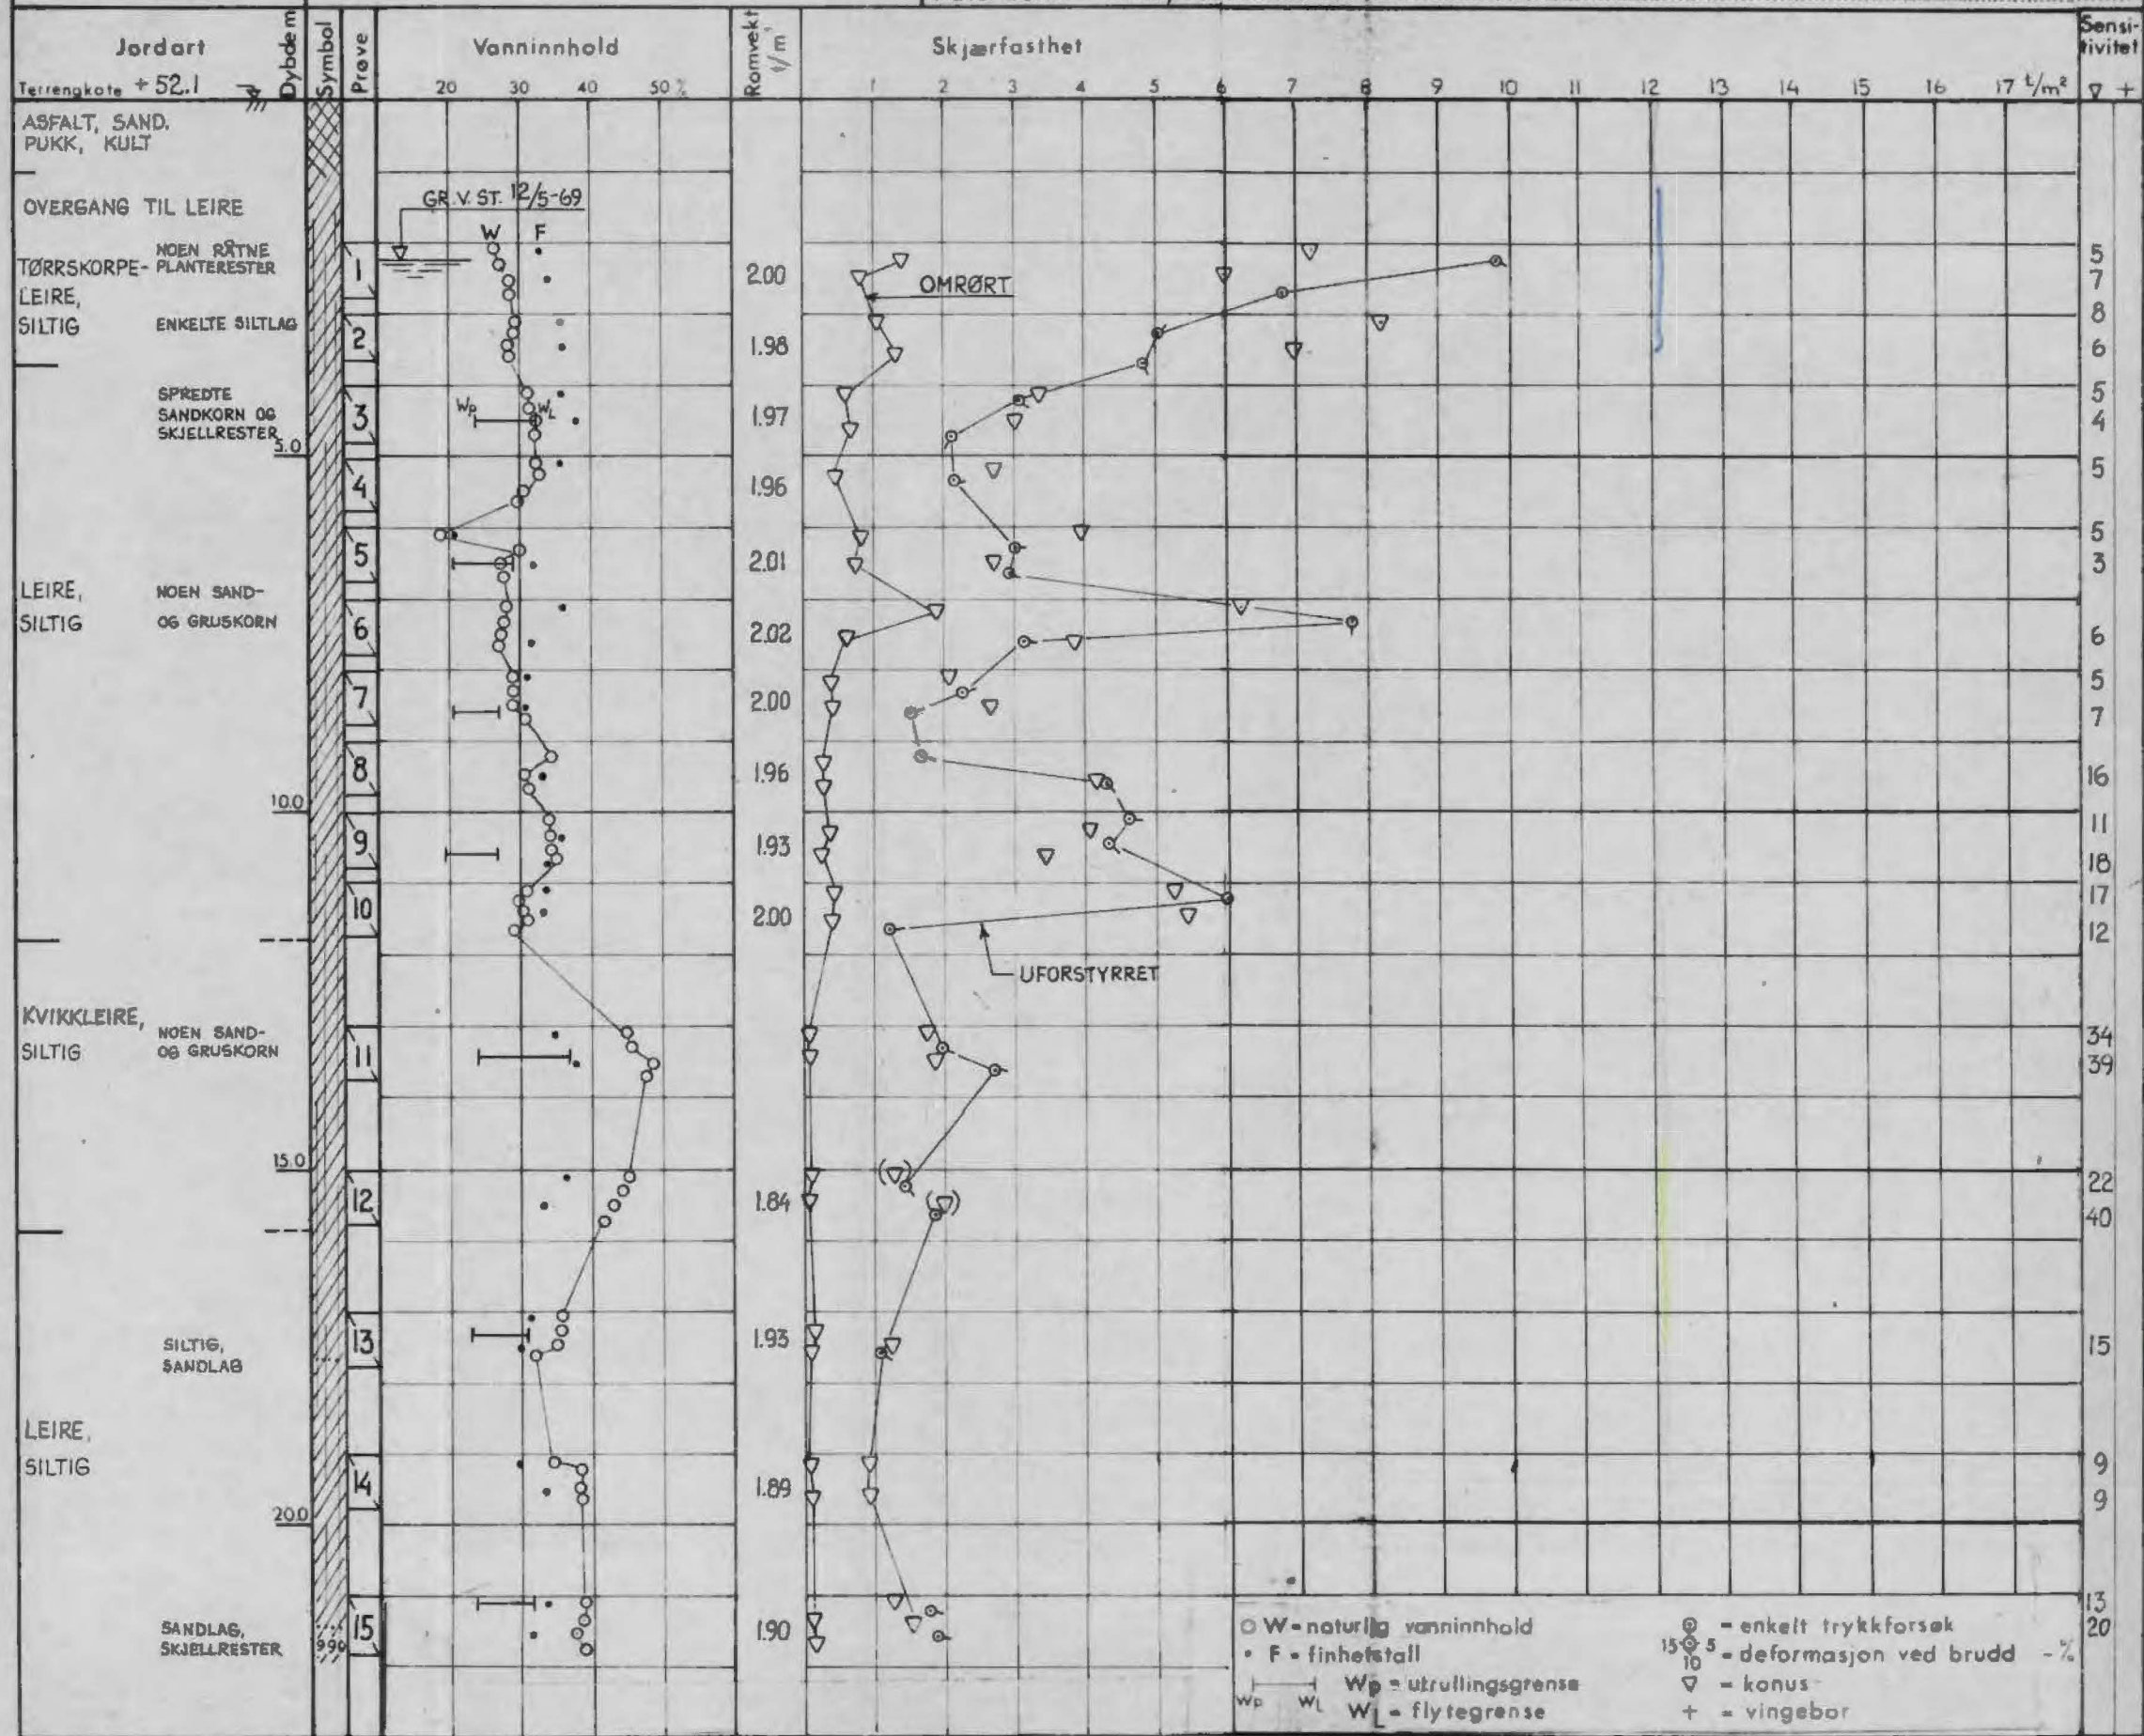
Jordart
Terrengkote + 52.1
Dybde m
Symbol
Prøve
Vanninnhold
20 30 40 50 %
Romvekt t/m³
Skjærfasthet
1 2 3 4 5 6 7 8 9 10 11 12 13 14 15 16 17 t/m²
Sensitivitet
▽ +

ASFALT, SAND, PUKK, KULT

OVERGANG TIL LEIRE

GR. V. ST. 12/5-69
W F

TØRRSKORPE-LEIRE, SILTIG
NOEN RÅTNE PLANTERESTER
ENKELTE SILTLAG

SPREDTE SANDKORN OG SKJELLRESTER
5.0

LEIRE, SILTIG
NOEN SAND- OG GRUSKORN
10.0

KVIKKLEIRE, SILTIG
NOEN SAND- OG GRUSKORN
15.0

LEIRE, SILTIG
SILTIG, SANDLAG
20.0
SANDLAG, SKJELLRESTER

1 2 3 4 5 6 7 8 9 10 11 12 13 14 15

Wp WL

2.00
1.98
1.97
1.96
2.01
2.02
2.00
1.96
1.93
2.00
1.84
1.93
1.89
1.90

OMRØRT
UFORSTYRRET

5
7
8
6
5
4
5
5
3
6
5
7
16
11
18
17
12
34
39
22
40
15
9
9
13
20

○ W = naturlig vanninnhold
• F = finhetstall
Wp WL Wp = utrullingsgrense
WL = flytegrense
⊙ = enkelt trykkforsøk
15 5 10 = deformasjon ved brudd - %
▽ = konus
+ = vingebor